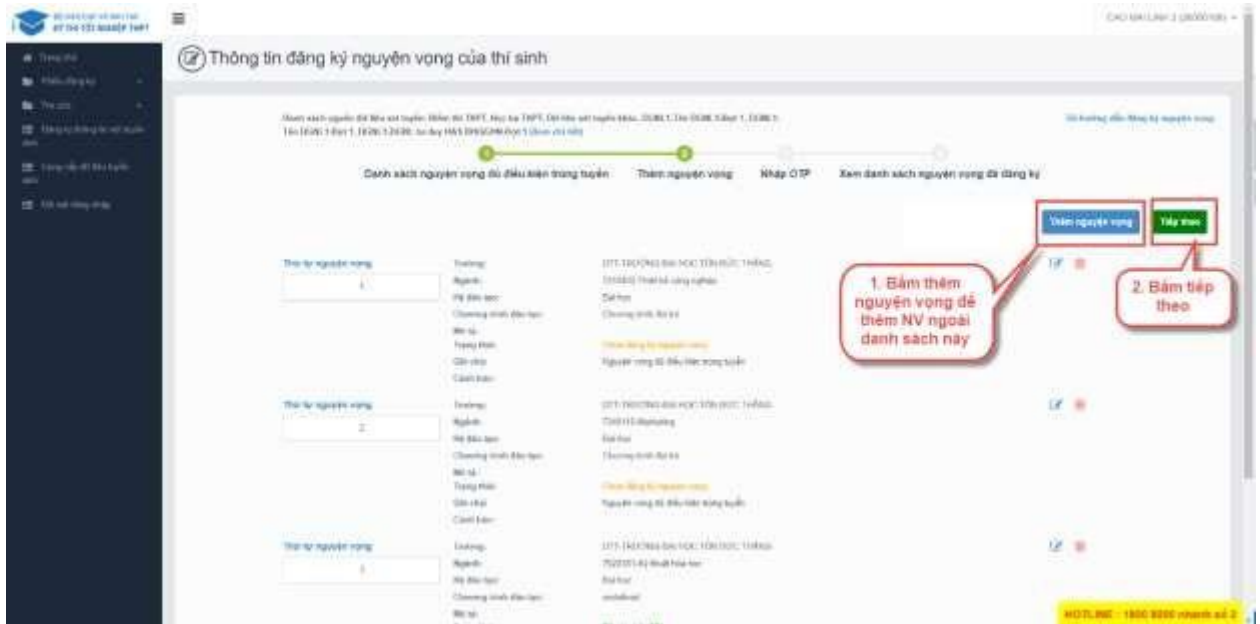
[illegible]
KỲ THI TỐT NGHIỆP THPT

Thông tin đăng ký nguyện vọng của thí sinh

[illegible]

Danh sách nguyện vọng đủ điều kiện trúng tuyển
Thêm nguyện vọng
Nhập OTP
Xem danh sách nguyện vọng đã đăng ký

Thêm nguyện vọng
Tiếp theo

1. Bấm thêm nguyện vọng để thêm NV ngoài danh sách này

2. Bấm tiếp theo

Thứ tự nguyện vọng
1
Trường:
Ngành:
Hệ đào tạo:
Chương trình đào tạo:
Mã xt:
Trạng thái:
Ghi chú:
Cảnh báo:
DTT-TRƯỜNG ĐẠI HỌC TÔN ĐỨC THẮNG
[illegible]
Đại học
Chương trình đại trà
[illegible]
Nguyện vọng đủ điều kiện trúng tuyển

Thứ tự nguyện vọng
2
Trường:
Ngành:
Hệ đào tạo:
Chương trình đào tạo:
Mã xt:
Trạng thái:
Ghi chú:
Cảnh báo:
DTT-TRƯỜNG ĐẠI HỌC TÔN ĐỨC THẮNG
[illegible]
Đại học
Chương trình đại trà
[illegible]
Nguyện vọng đủ điều kiện trúng tuyển

Thứ tự nguyện vọng
3
Trường:
Ngành:
Hệ đào tạo:
Chương trình đào tạo:
Mã xt:
DTT-TRƯỜNG ĐẠI HỌC TÔN ĐỨC THẮNG
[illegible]
Đại học
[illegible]

HOTLINE - 1800 8000 nhánh số 2